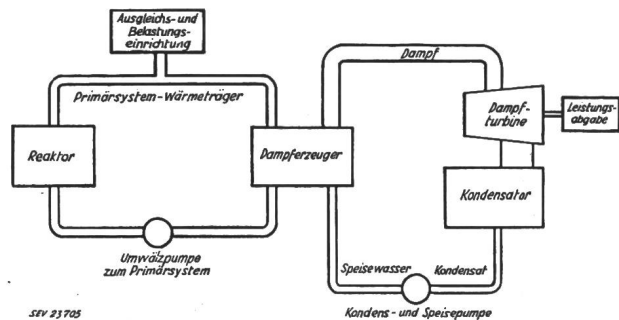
Ausgleichs- und Belastungseinrichtung

Primärsystem-Wärmeträger

Reaktor

Dampferzeuger

Umwälzpumpe zum Primärsystem

Dampf

Dampfturbine

Leistungsabgabe

Kondensator

Speisewasser

Kondensat

Kondens- und Speisepumpe

SEV 23705